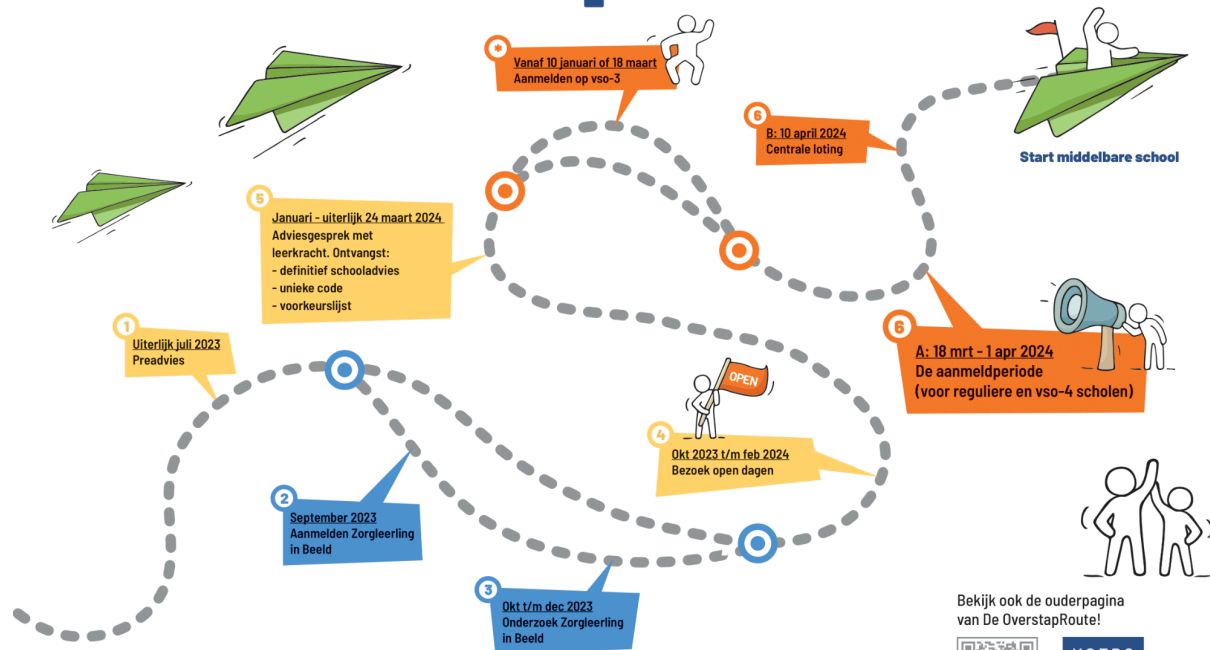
*
Vanaf 10 januari of 18 maart
Aanmelden op vso-3

6
B: 10 april 2024
Centrale loting

Start middelbare school

5
Januari - uiterlijk 24 maart 2024
Adviesgesprek met leerkracht. Ontvangst:
- definitief schooladvies
- unieke code
- voorkeurslijst

6
A: 18 mrt - 1 apr 2024
De aanmeldperiode
(voor reguliere en vso-4 scholen)

1
Uiterlijk juli 2023
Preadvies

OPEN

4
Okt 2023 t/m feb 2024
Bezoek open dagen

2
September 2023
Aanmelden Zorgleerling in Beeld

3
Okt t/m dec 2023
Onderzoek Zorgleerling in Beeld

Bekijk ook de ouderpagina van De OverstapRoute!

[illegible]